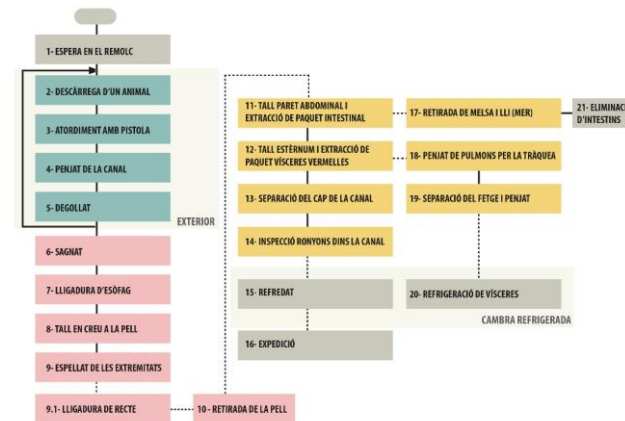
1- ESPERA EN EL REMOLC

2- DESCÀRREGA D'UN ANIMAL

3- ATORDIMENT AMB PISTOLA

4- PENJAT DE LA CANAL

5- DEGOLLAT

EXTERIOR

6- SAGNAT

7- LLIGADURA D'ESÒFAG

8- TALL EN CREU A LA PELL

9- ESPELLAT DE LES EXTREMITATS

9.1- LLIGADURA DE RECTE

10- RETIRADA DE LA PELL

11- TALL PARET ABDOMINAL I EXTRACCIÓ DE PAQUET INTESTINAL

17- RETIRADA DE MELSA I LLI (MER)

21- ELIMINAC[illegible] D'INTESTINS

12- TALL ESTÈRNUM I EXTRACCIÓ DE PAQUET VÍSCERES VERMELLES

18- PENJAT DE PULMONS PER LA TRÀQUEA

13- SEPARACIÓ DEL CAP DE LA CANAL

19- SEPARACIÓ DEL FETGE I PENJAT

14- INSPECCIÓ RONYONS DINS LA CANAL

15- REFREDAT

20- REFRIGERACIÓ DE VÍSCERES

CAMBRA REFRIGERADA

16- EXPEDICIÓ